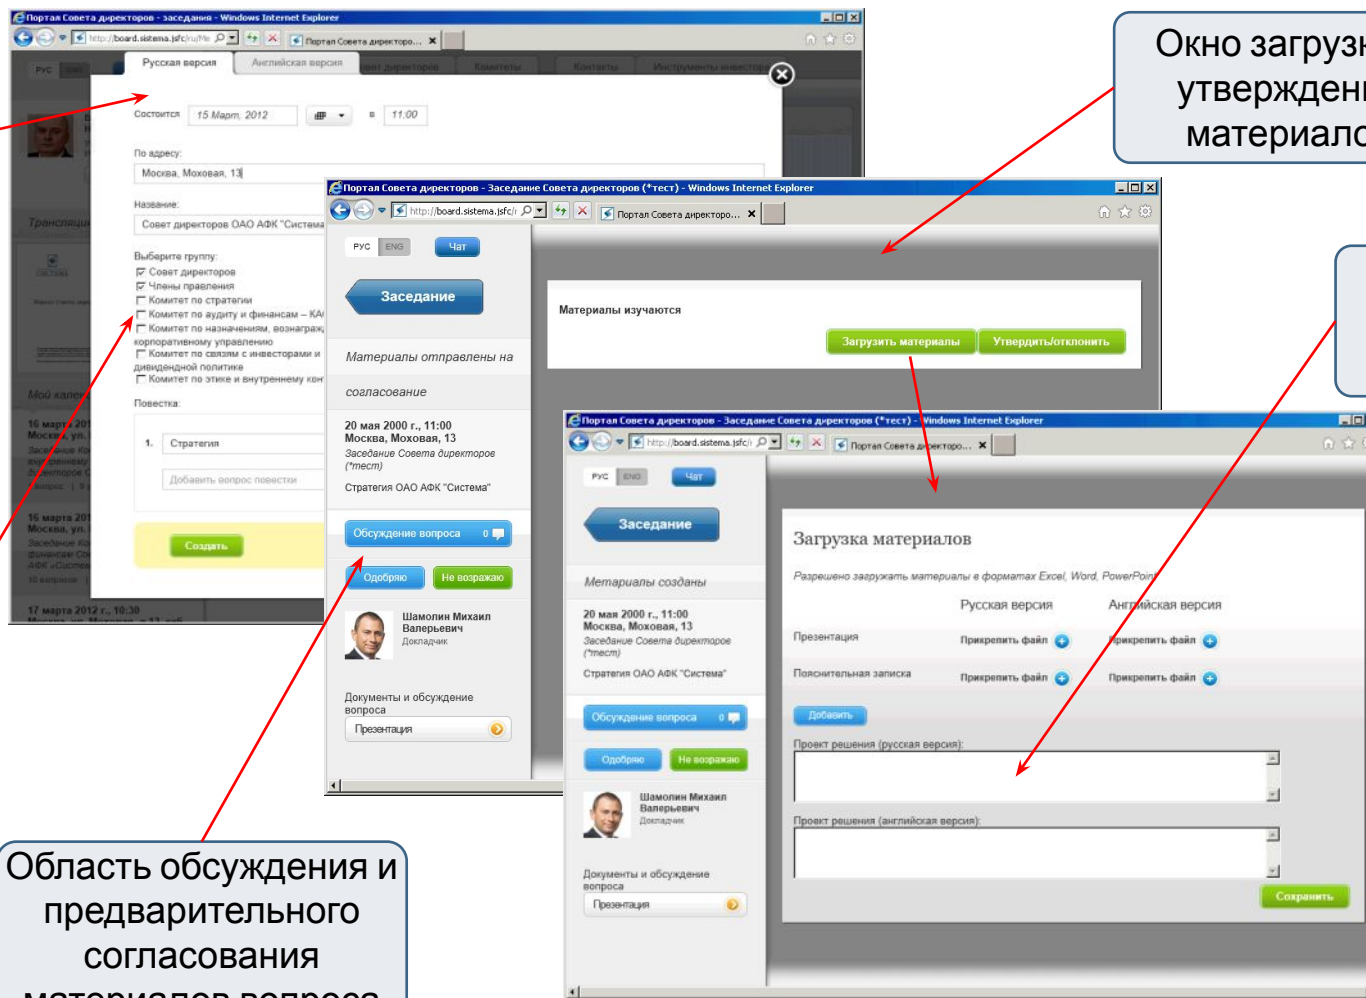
Портал Совета директоров - заседания - Windows Internet Explorer
http://board.sistema.jsfc/ru/Me
Портал Совета директоро...
Русская версия
Английская версия
Состоится 15 Марта, 2012 в 11:00
По адресу:
Москва, Моховая, 13
Название:
Совет директоров ОАО АФК "Система
Выберите группу:
Совет директоров
Члены правления
Комитет по стратегии
Комитет по аудиту и финансам – КА
Комитет по назначениям, вознагражд корпоративному управлению
Комитет по связям с инвесторами и дивидендной политике
Комитет по этике и внутреннему кон
Повестка:
1. Стратегия
Добавить вопрос повестки
Создать
Трансляции
Мой календ
16 марта 201 Москва, ул.
16 марта 201 Москва, ул.
17 марта 2012 г., 10:30

Окно загрузк утверждени материало

Портал Совета директоров - Заседание Совета директоров (*тест) - Windows Internet Explorer
http://board.sistema.jsfc/
Портал Совета директоро...
РУС ENG Чат
Заседание
Материалы отправлены на согласование
20 мая 2000 г., 11:00
Москва, Моховая, 13
Заседание Совета директоров (*тест)
Стратегия ОАО АФК "Система"
Обсуждение вопроса 0
Одобряю Не возражаю
Шамолин Михаил Валерьевич
Докладчик
Документы и обсуждение вопроса
Презентация
Материалы изучаются
Загрузить материалы Утвердить/отклонить

Портал Совета директоров - Заседание Совета директоров (*тест) - Windows Internet Explorer
http://board.sistema.jsfc/
Портал Совета директоро...
РУС ENG Чат
Заседание
Материалы созданы
20 мая 2000 г., 11:00
Москва, Моховая, 13
Заседание Совета директоров (*тест)
Стратегия ОАО АФК "Система"
Обсуждение вопроса 0
Одобряю Не возражаю
Шамолин Михаил Валерьевич
Докладчик
Документы и обсуждение вопроса
Презентация
Загрузка материалов
Разрешено загружать материалы в форматах Excel, Word, PowerPoin
Русская версия Английская версия
Презентация Прикрепить файл Прикрепить файл
Пояснительная записка Прикрепить файл Прикрепить файл
Добавить
Проект решения (русская версия):
Проект решения (английская версия):
Сохранить

Область обсуждения и предварительного согласования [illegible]